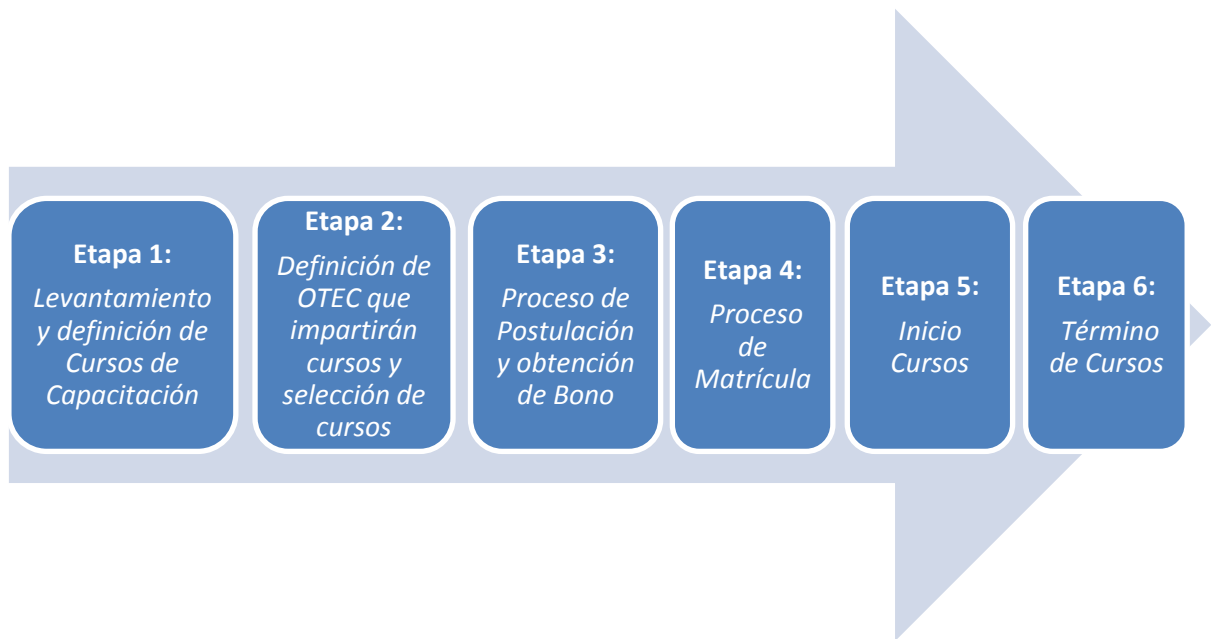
Etapa 1:
Levantamiento y definición de Cursos de Capacitación

Etapa 2:
Definición de OTEC que impartirán cursos y selección de cursos

Etapa 3:
Proceso de Postulación y obtención de Bono

Etapa 4:
Proceso de Matrícula

Etapa 5:
Inicio Cursos

Etapa 6:
Término de Cursos